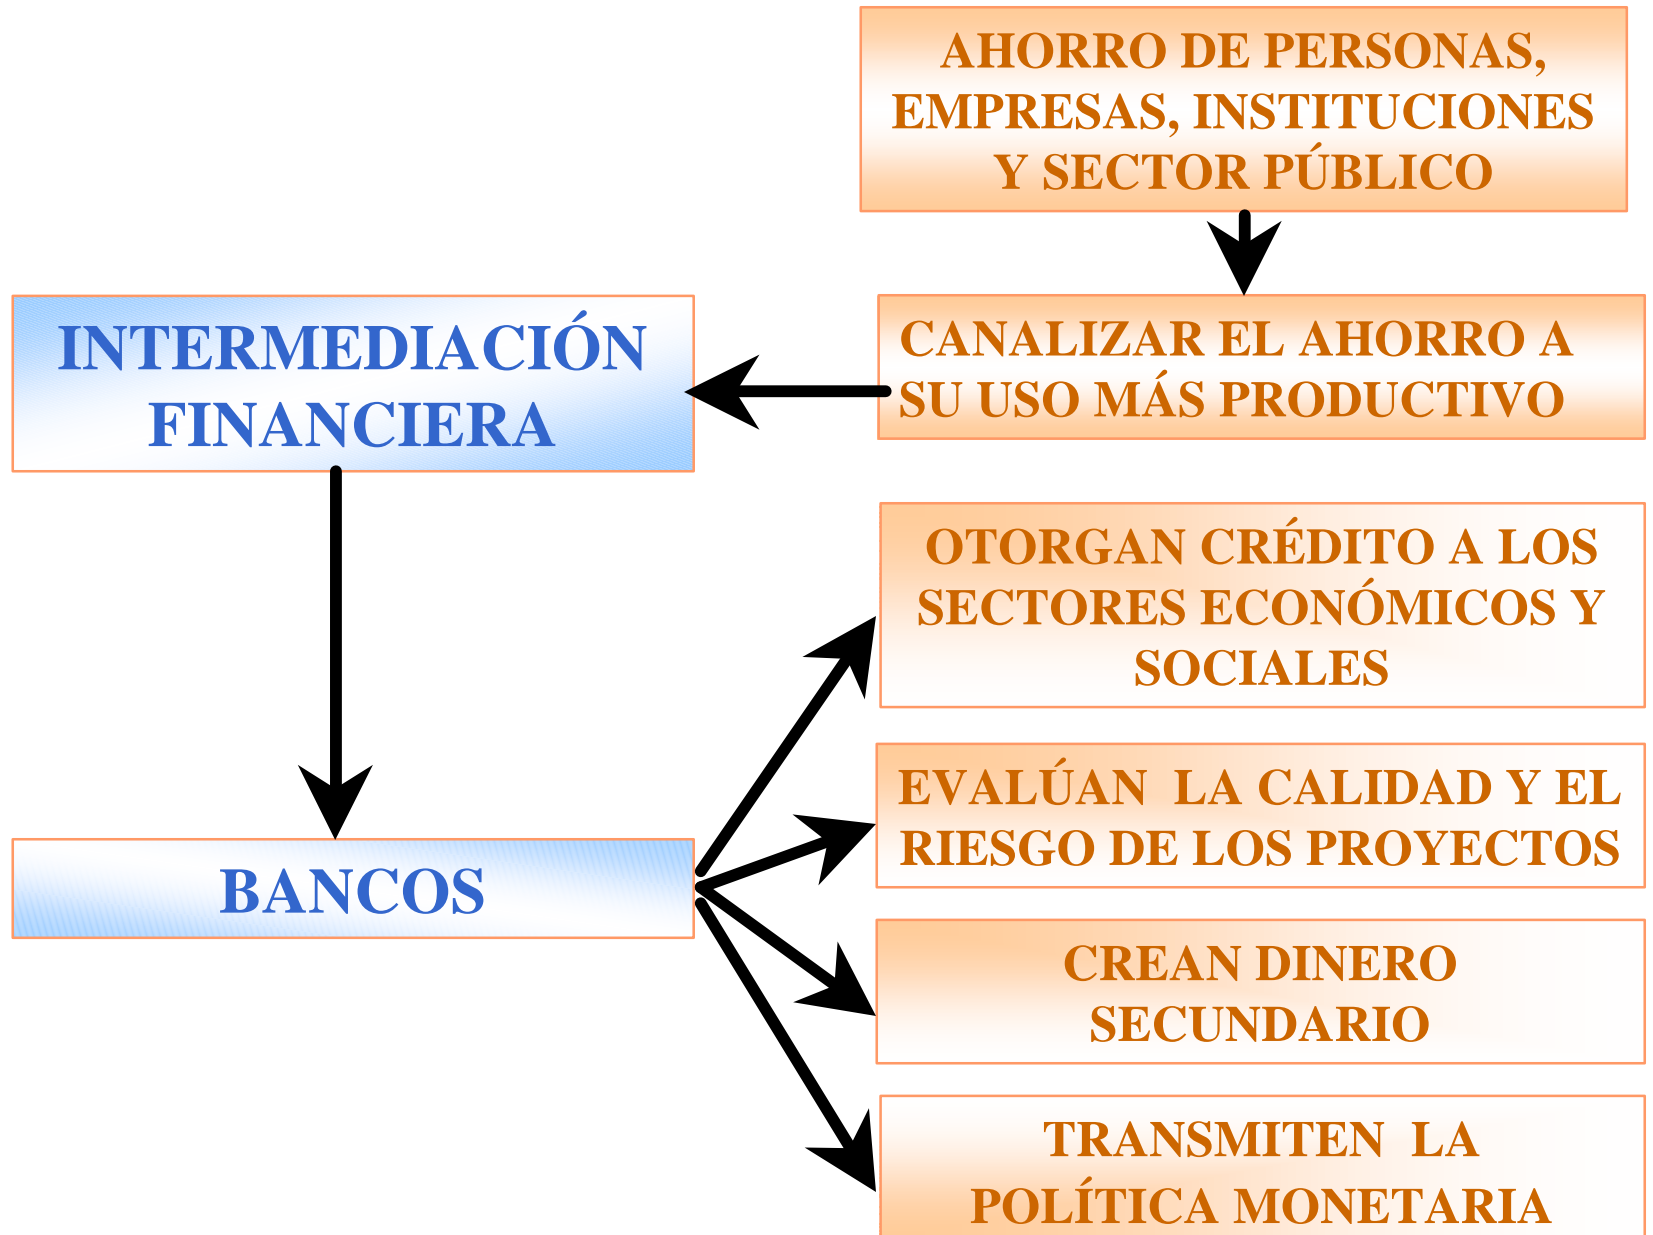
AHORRO DE PERSONAS, EMPRESAS, INSTITUCIONES Y SECTOR PÚBLICO

CANALIZAR EL AHORRO A SU USO MÁS PRODUCTIVO

INTERMEDIACIÓN FINANCIERA

BANCOS

OTORGAN CRÉDITO A LOS SECTORES ECONÓMICOS Y SOCIALES

EVALÚAN LA CALIDAD Y EL RIESGO DE LOS PROYECTOS

CREAN DINERO SECUNDARIO

TRANSMITEN LA POLÍTICA MONETARIA